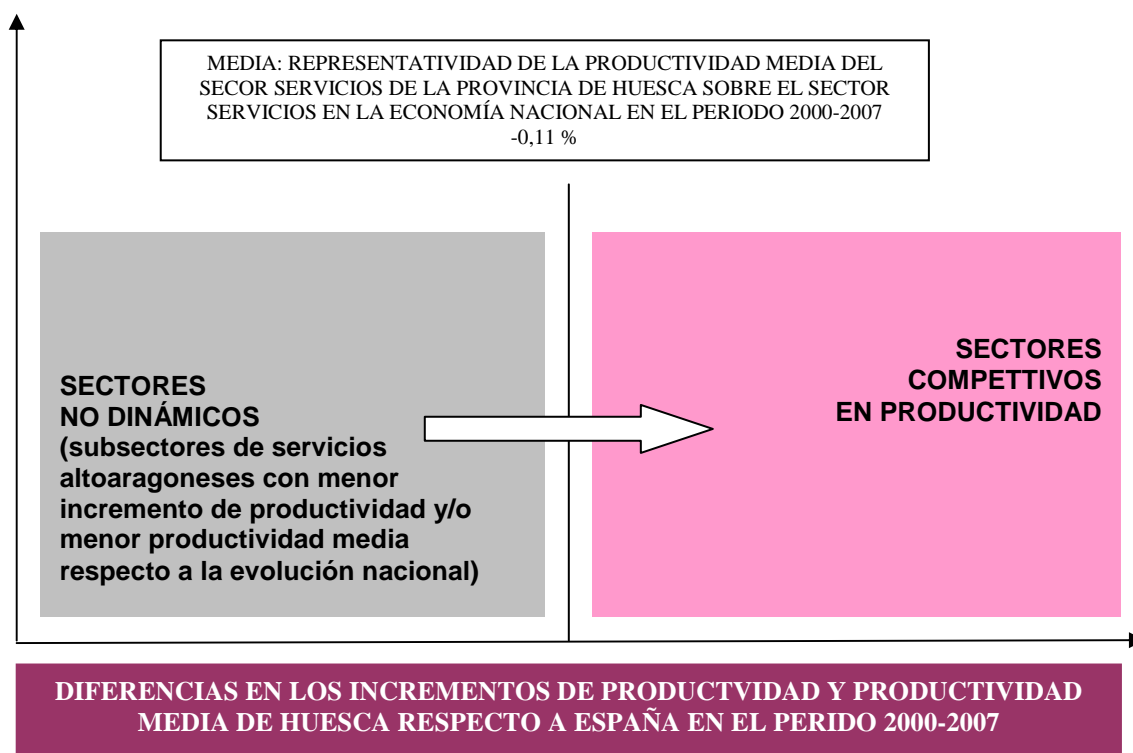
MEDIA: REPRESENTATIVIDAD DE LA PRODUCTIVIDAD MEDIA DEL SECOR SERVICIOS DE LA PROVINCIA DE HUESCA SOBRE EL SECTOR SERVICIOS EN LA ECONOMÍA NACIONAL EN EL PERIODO 2000-2007
-0,11 %

SECTORES
NO DINÁMICOS
(subsectores de servicios altoaragoneses con menor incremento de productividad y/o menor productividad media respecto a la evolución nacional)

SECTORES
COMPETTIVOS
EN PRODUCTIVIDAD

DIFERENCIAS EN LOS INCREMENTOS DE PRODUCTVIDAD Y PRODUCTIVIDAD MEDIA DE HUESCA RESPECTO A ESPAÑA EN EL PERIDO 2000-2007